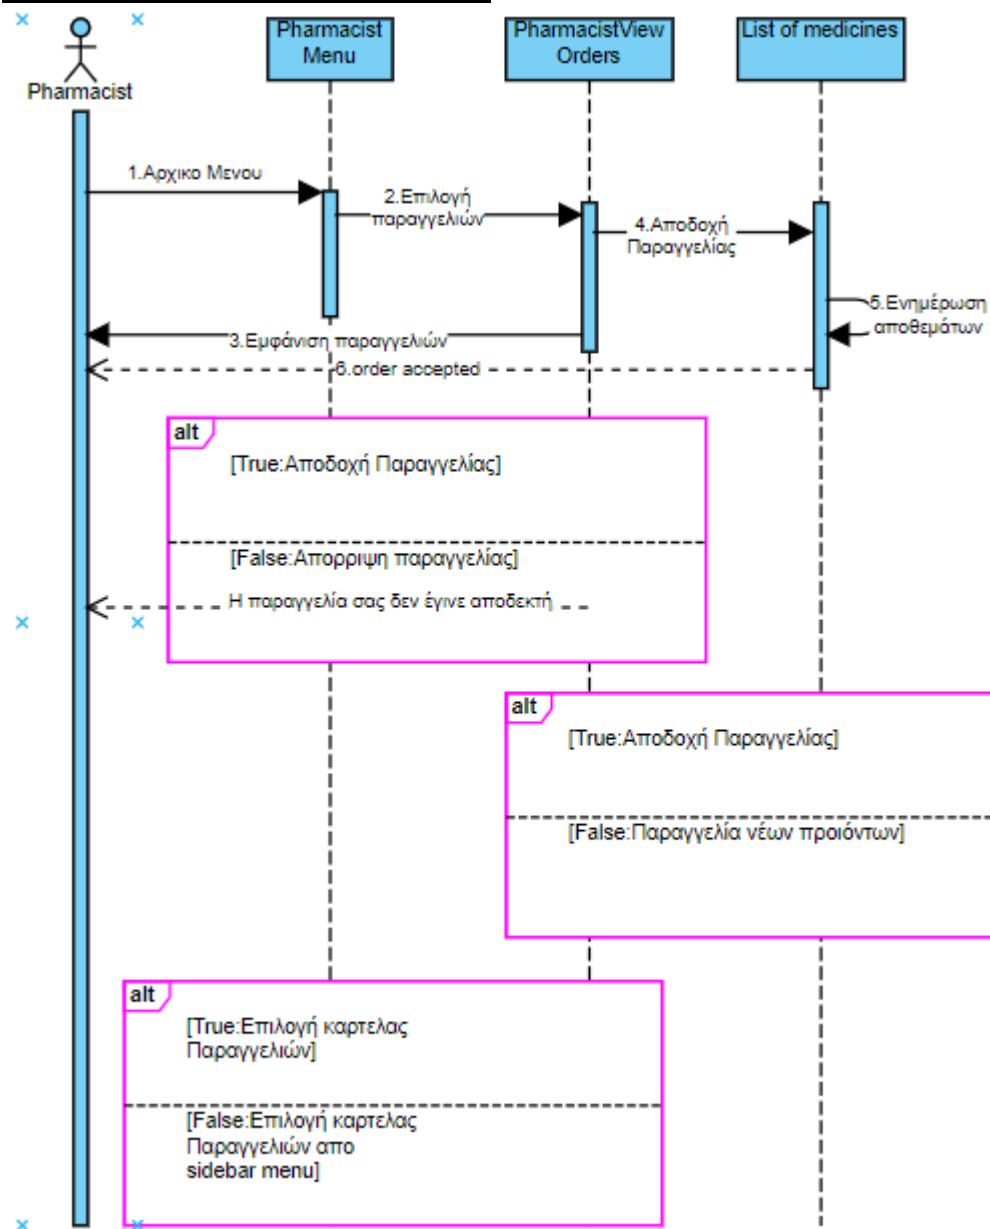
Pharmacist

Pharmacist Menu

PharmacistView Orders

List of medicines

1.Αρχικο Μενου

2.Επιλογή παραγγελιών

4.Αποδοχή Παραγγελίας

5.Ενημέρωση αποθεμάτων

3.Εμφάνιση παραγγελιών

6.order accepted

alt

[True:Αποδοχή Παραγγελίας]

[False:Απορριψη παραγγελίας]

Η παραγγελία σας δεν έγινε αποδεκτή

alt

[True:Αποδοχή Παραγγελίας]

[False:Παραγγελία νέων προιόντων]

alt

[True:Επιλογή καρτελας Παραγγελιών]

[False:Επιλογή καρτελας Παραγγελιών απο sidebar menu]